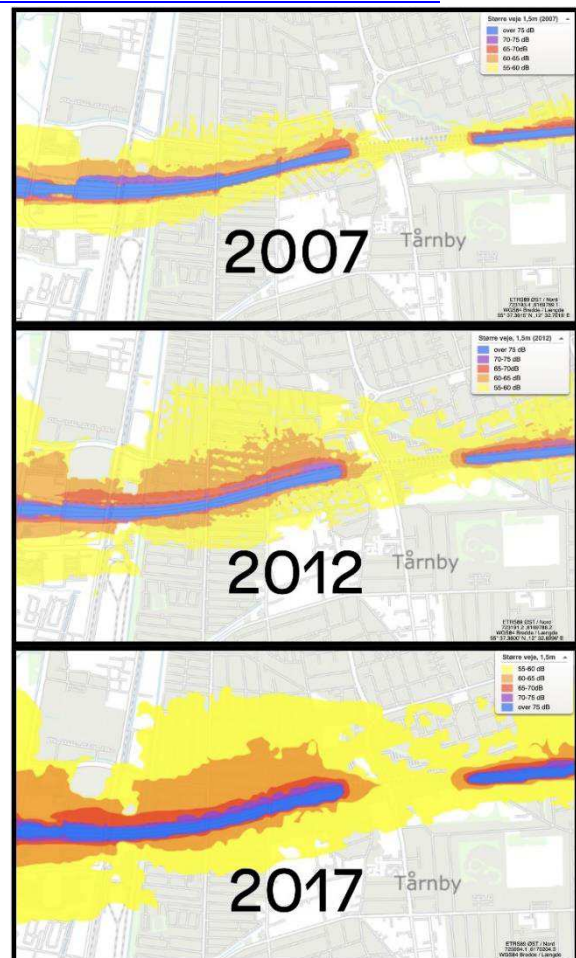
Større veje, 1,5m (2007)
over 75 dB
70-75 dB
65-70dB
60-65 dB
55-60 dB

2007

Tårnby

ETRS89 / UTM / Nord
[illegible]
WGS84 Bredde / Længde
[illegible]

Større veje, 1,5m (2012)
over 75 dB
70-75 dB
65-70dB
60-65 dB
55-60 dB

2012

Tårnby

ETRS89 / UTM / Nord
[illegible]
WGS84 Bredde / Længde
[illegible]

Større veje, 1,5m
55-60 dB
60-65 dB
65-70dB
70-75 dB
over 75 dB

2017

Tårnby

ETRS89 / UTM / Nord
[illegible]
WGS84 Bredde / Længde